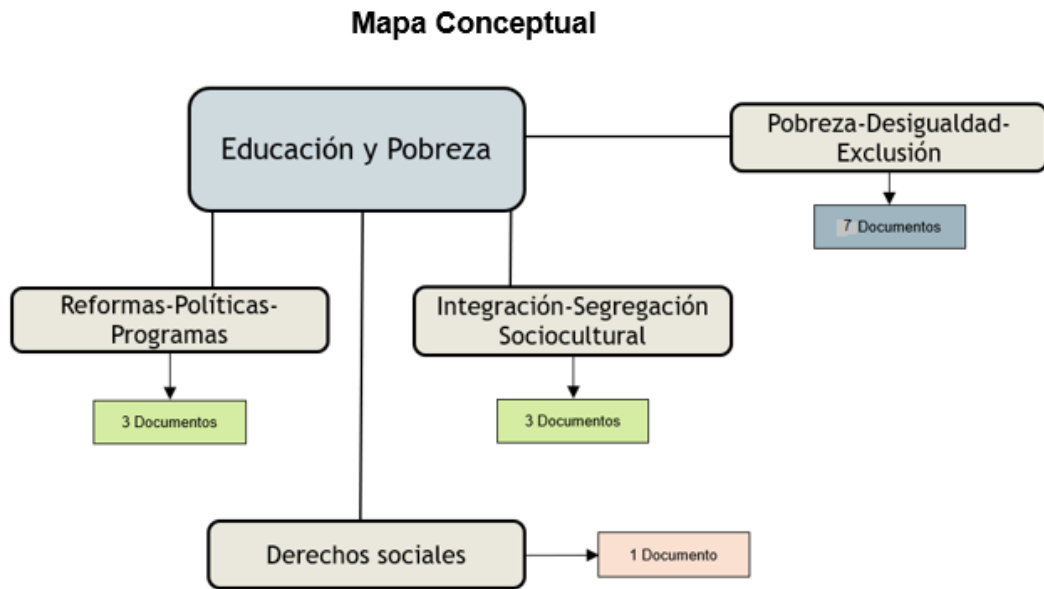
Mapa Conceptual

Educación y Pobreza

Pobreza-Desigualdad-Exclusión

7 Documentos

Reformas-Políticas-Programas

3 Documentos

Integración-Segregación Sociocultural

3 Documentos

Derechos sociales

1 Documento